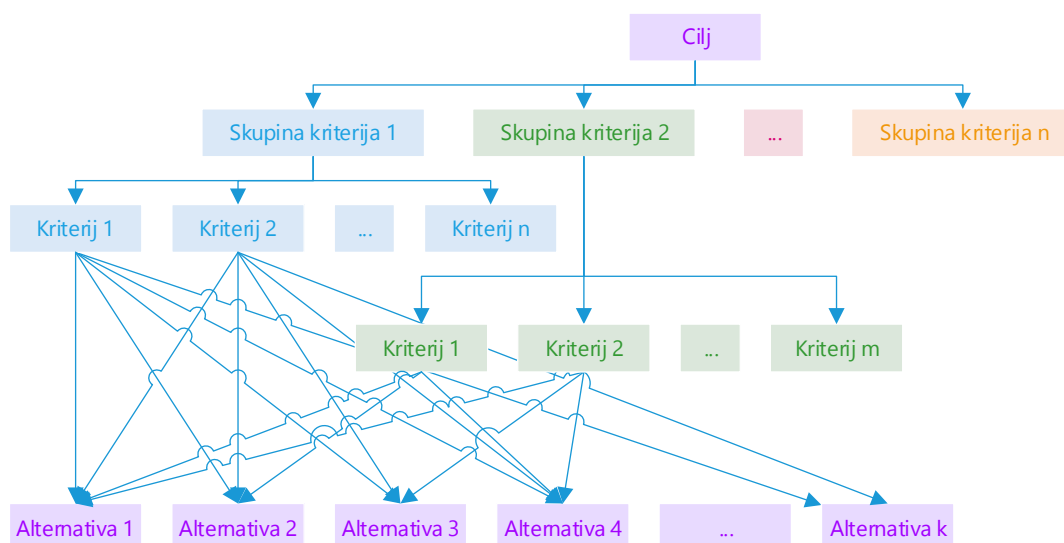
Cilj

Skupina kriterija 1

Skupina kriterija 2

...

Skupina kriterija n

Kriterij 1

Kriterij 2

...

Kriterij n

Kriterij 1

Kriterij 2

...

Kriterij m

Alternativa 1

Alternativa 2

Alternativa 3

Alternativa 4

...

Alternativa k